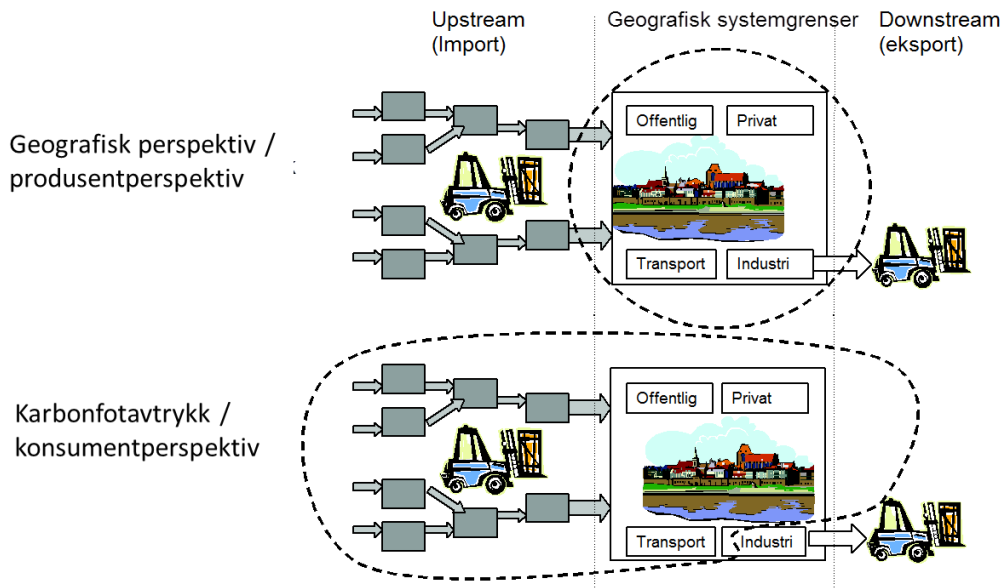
Upstream (Import)

Geografisk systemgrenser

Downstream (eksport)

Geografisk perspektiv / produsentperspektiv

Offentlig

Privat

Transport

Industri

Karbonfotavtrykk / konsumentperspektiv

Offentlig

Privat

Transport

Industri